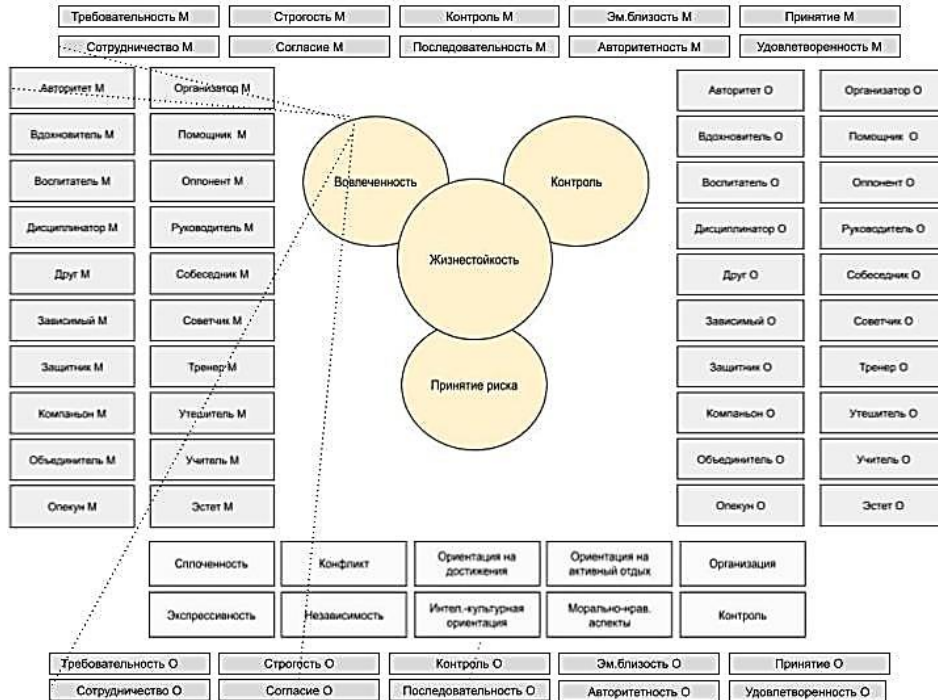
Требовательность М
Строгость М
Контроль М
Эм.близость М
Принятие М
Сотрудничество М
Согласие М
Последовательность М
Авторитетность М
Удовлетворенность М

Авторитет М
Организатор М
Вдохновитель М
Помощник М
Воспитатель М
Оппонент М
Дисциплинатор М
Руководитель М
Друг М
Собеседник М
Зависимый М
Советчик М
Защитник М
Тренер М
Компаньон М
Утешитель М
Объединитель М
Учитель М
Опекун М
Эстет М

Вовлеченность
Контроль
Жизнестойкость
Принятие риска

Авторитет О
Организатор О
Вдохновитель О
Помощник О
Воспитатель О
Оппонент О
Дисциплинатор О
Руководитель О
Друг О
Собеседник О
Зависимый О
Советчик О
Защитник О
Тренер О
Компаньон О
Утешитель О
Объединитель О
Учитель О
Опекун О
Эстет О

| Сплоченность | Конфликт | Ориентация на достижения | Ориентация на активный отдых | Организация |
|---|---|---|---|---|
| Экспрессивность | Независимость | Интел.-культурная ориентация | Морально-нрав. аспекты | Контроль |

Требовательность О
Строгость О
Контроль О
Эм.близость О
Принятие О
Сотрудничество О
Согласие О
Последовательность О
Авторитетность О
Удовлетворенность О